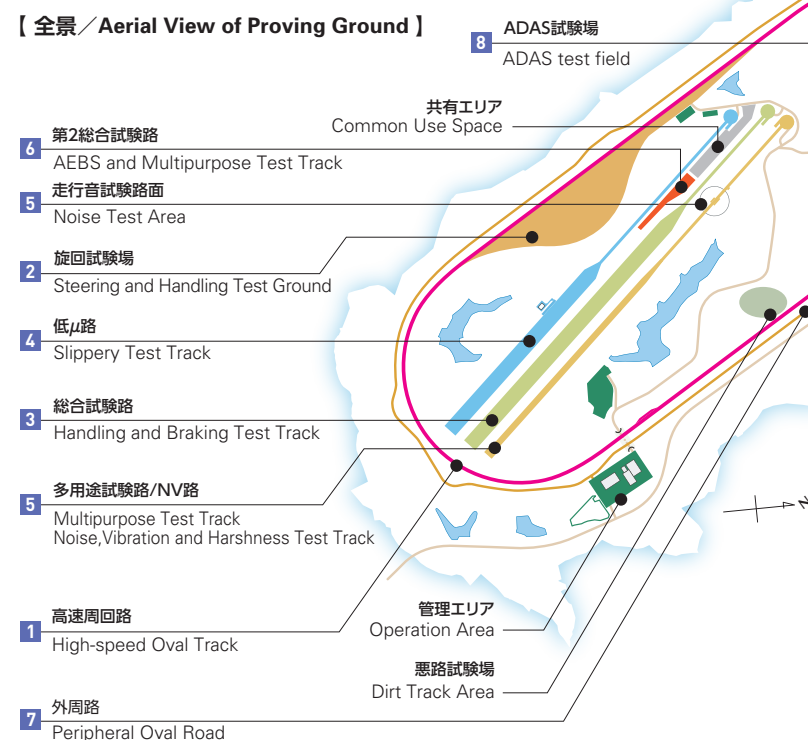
【 全景／Aerial View of Proving Ground 】

8 ADAS試験場
ADAS test field

共有エリア
Common Use Space

6 第2総合試験路
AEBS and Multipurpose Test Track

5 走行音試験路面
Noise Test Area

2 旋回試験場
Steering and Handling Test Ground

4 低$\mu$路
Slippery Test Track

3 総合試験路
Handling and Braking Test Track

5 多用途試験路/NV路
Multipurpose Test Track
Noise,Vibration and Harshness Test Track

1 高速周回路
High-speed Oval Track

管理エリア
Operation Area

悪路試験場
Dirt Track Area

7 外周路
Peripheral Oval Road

N